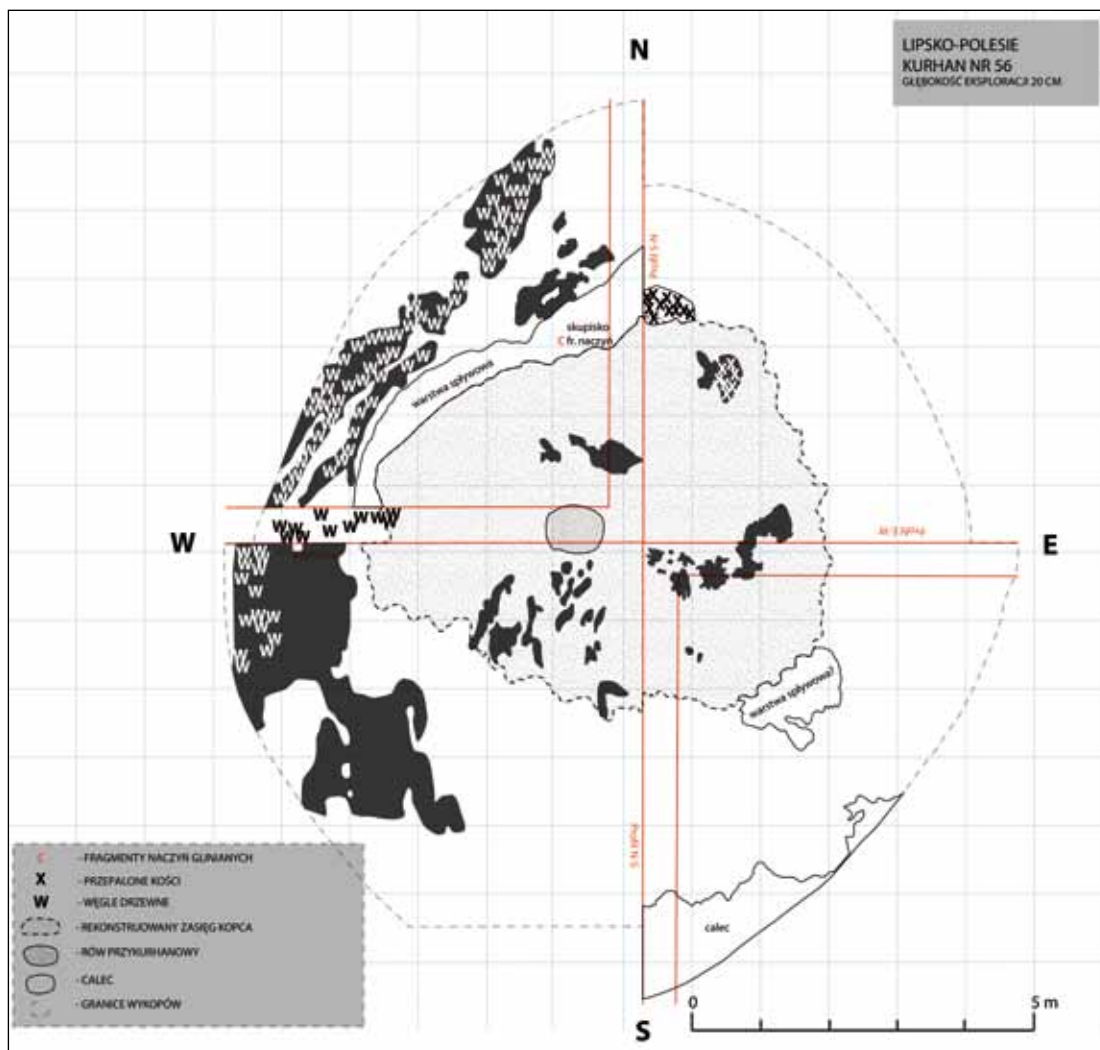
LIPSKO-POLESIE
KURHAN NR 56
GŁĘBOKOŚĆ EKSPLORACJI 20 CM

N

Profil S-N

skupisko
C fr. naczyń

warstwa spływowa

W

E

Profil W-E

warstwa spływowa?

Profil S-N

calec

S

0

5 m

C - FRAGMENTY NACZYŃ GLINIANYCH
X - PRZEPALONE KOŚCI
W - WĘGLE DRZEWNE
- REKONSTRUOWANY ZASIĘG KOPCA
- RÓW PRZYKURHANOWY
- CALEC
- GRANICE WYKOPÓW